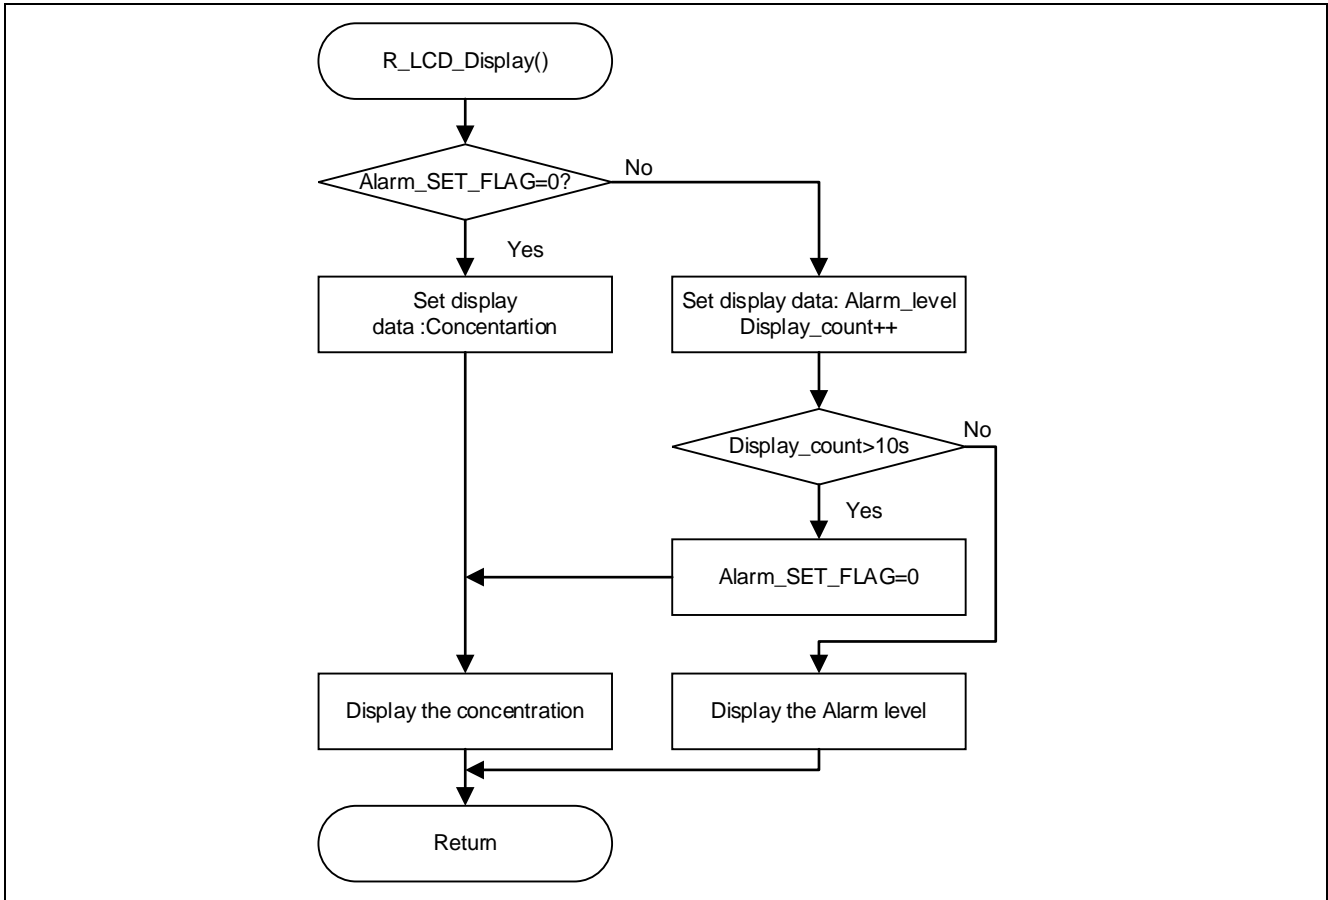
R_LCD_Display()

Alarm_SET_FLAG=0?

No

Yes

Set display data :Concentartion

Set display data: Alarm_level
Display_count++

Display_count>10s

No

Yes

Alarm_SET_FLAG=0

Display the concentration

Display the Alarm level

Return